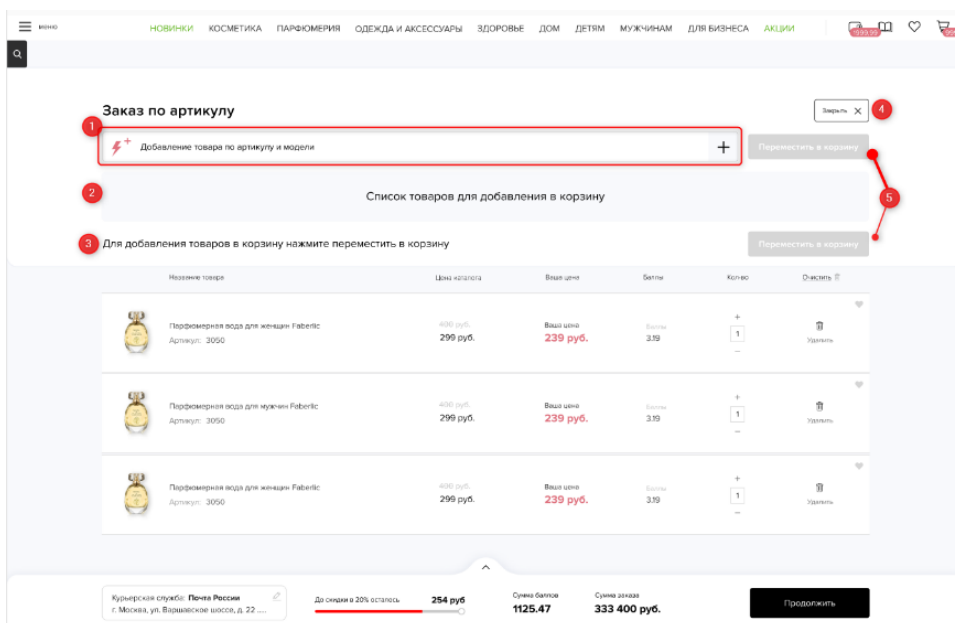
меню НОВИНКИ КОСМЕТИКА ПАРФЮМЕРИЯ ОДЕЖДА И АКСЕССУАРЫ ЗДОРОВЬЕ ДОМ ДЕТЯМ МУЖЧИНАМ ДЛЯ БИЗНЕСА АКЦИИ 999.99

Заказ по артикулу

Закрыть ✕ 4

1 Добавление товара по артикулу и модели +

Переместить в корзину

5

2 Список товаров для добавления в корзину

3 Для добавления товаров в корзину нажмите переместить в корзину

Переместить в корзину

| Название товара | Цена каталога | Ваша цена | Баллы | Кол-во | Очистить |
|---|---|---|---|---|---|
| Парфюмерная вода для женщин Faberlic Артикул: 3050 | 400 руб. 299 руб. | Ваша цена 239 руб. | Баллы 3.19 | + 1 – | Удалить |
| Парфюмерная вода для мужчин Faberlic Артикул: 3050 | 400 руб. 299 руб. | Ваша цена 239 руб. | Баллы 3.19 | + 1 – | Удалить |
| Парфюмерная вода для женщин Faberlic Артикул: 3050 | 400 руб. 299 руб. | Ваша цена 239 руб. | Баллы 3.19 | + 1 – | Удалить |

Курьерская служба: Почта России
г. Москва, ул. Варшавское шоссе, д. 22 ....

До скидки в 20% осталось 254 руб

Сумма баллов 1125.47

Сумма заказа 333 400 руб.

Продолжить